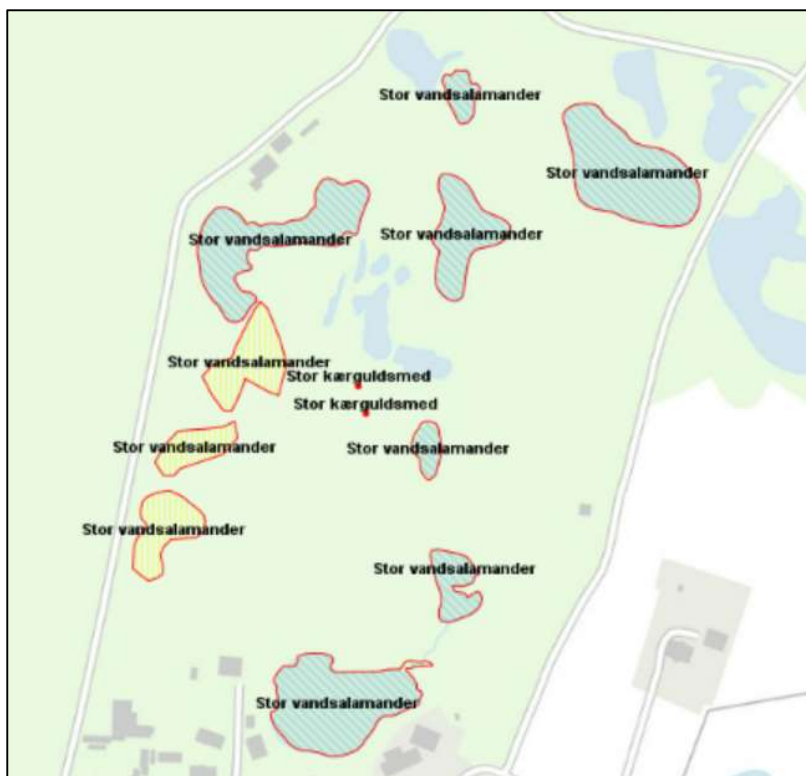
Stor vandsalamander

Stor vandsalamander

Stor vandsalamander

Stor vandsalamander

Stor vandsalamander

Stor kærguldsmed

Stor kærguldsmed

Stor vandsalamander

Stor vandsalamander

Stor vandsalamander

Stor vandsalamander

Stor vandsalamander